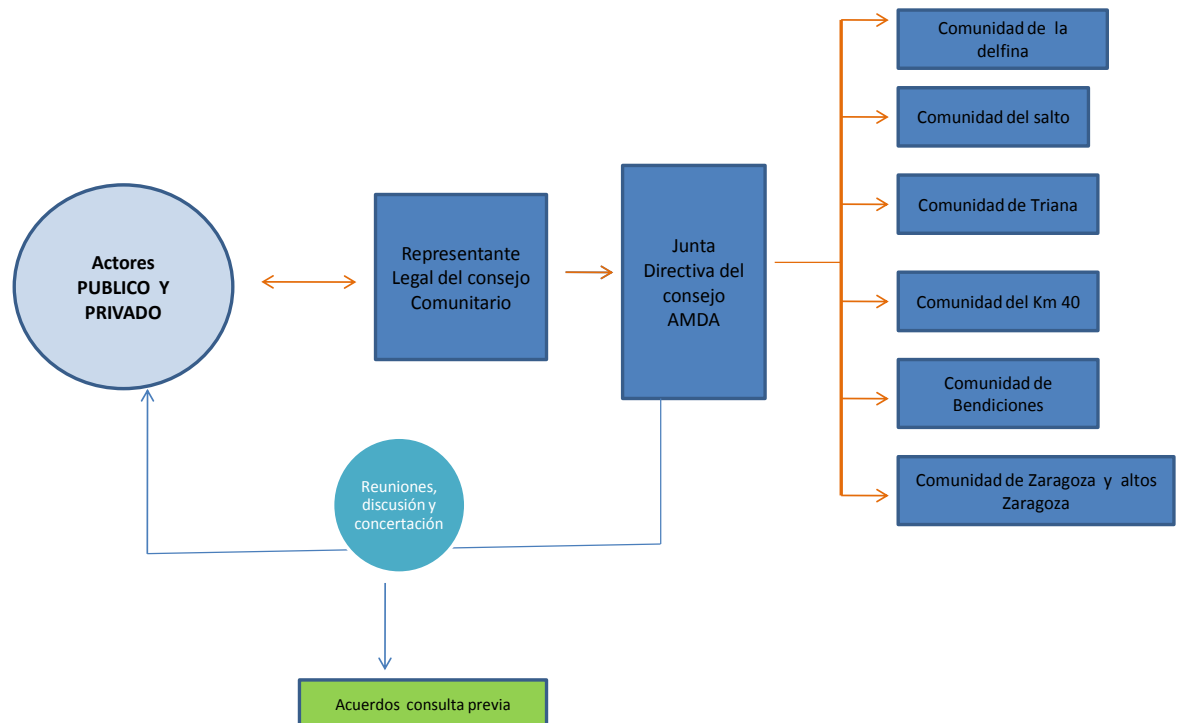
Actores PUBLICO Y PRIVADO

Representante Legal del consejo Comunitario

Junta Directiva del consejo AMDA

Comunidad de la delfina

Comunidad del salto

Comunidad de Triana

Comunidad del Km 40

Comunidad de Bendiciones

Comunidad de Zaragoza y altos Zaragoza

Reuniones, discusión y concertación

Acuerdos consulta previa